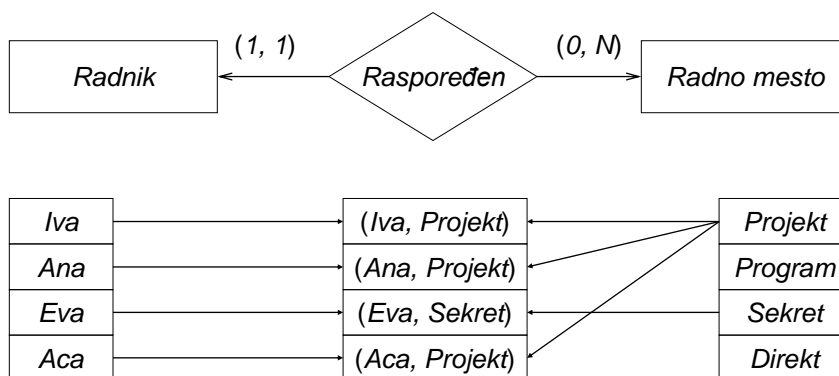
(1, 1)

(0, N)

Radnik

Raspoređen

Radno mesto

| Iva |
|---|
| Ana |
| Eva |
| Aca |

| (Iva, Projekt) |
|---|
| (Ana, Projekt) |
| (Eva, Sekret) |
| (Aca, Projekt) |

| Projekt |
|---|
| Program |
| Sekret |
| Direkt |